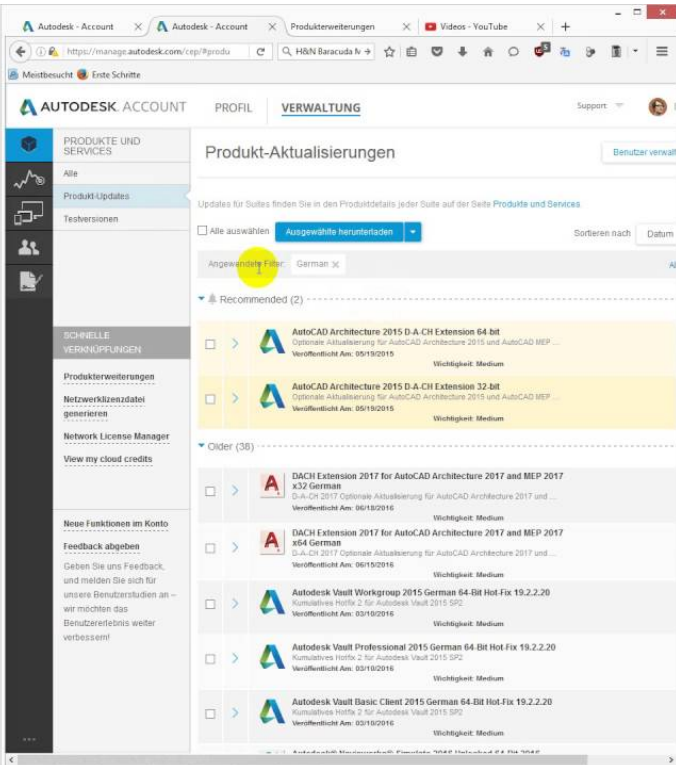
Autodesk - Account | Autodesk - Account | Produkterweiterungen | Videos - YouTube | +

https://manage.autodesk.com/cep/#produ | H&N Baracuda N

Meistbesucht | Erste Schritte

AUTODESK. ACCOUNT | PROFIL | VERWALTUNG | Support

PRODUKTE UND SERVICES

Alle

Produkt-Updates

Testversionen

SCHNELLE VERKNÜPFUNGEN

Produkterweiterungen

Netzwerklizenzdatei generieren

Network License Manager

View my cloud credits

Neue Funktionen im Konto

Feedback abgeben

Geben Sie uns Feedback, und melden Sie sich für unsere Benutzerstudien an – wir möchten das Benutzererlebnis weiter verbessern!

Produkt-Aktualisierungen

Benutzer verwal

Updates für Suites finden Sie in den Produktdetails jeder Suite auf der Seite Produkte und Services

Alle auswählen | Ausgewählte herunterladen | Sortieren nach | Datum

Angewandte Filter: German ×

Recommended (2)

AutoCAD Architecture 2015 D-A-CH Extension 64-bit
Optionale Aktualisierung für AutoCAD Architecture 2015 und AutoCAD MEP ...
Veröffentlicht Am: 05/19/2015
Wichtigkeit: Medium

AutoCAD Architecture 2015 D-A-CH Extension 32-bit
Optionale Aktualisierung für AutoCAD Architecture 2015 und AutoCAD MEP ...
Veröffentlicht Am: 05/19/2015
Wichtigkeit: Medium

Older (38)

DACH Extension 2017 for AutoCAD Architecture 2017 and MEP 2017 x32 German
D-A-CH 2017 Optionale Aktualisierung für AutoCAD Architecture 2017 und ...
Veröffentlicht Am: 06/18/2016
Wichtigkeit: Medium

DACH Extension 2017 for AutoCAD Architecture 2017 and MEP 2017 x64 German
D-A-CH 2017 Optionale Aktualisierung für AutoCAD Architecture 2017 und ...
Veröffentlicht Am: 06/15/2016
Wichtigkeit: Medium

Autodesk Vault Workgroup 2015 German 64-Bit Hot-Fix 19.2.2.20
Kumulatives Hotfix 2 für Autodesk Vault 2015 SP2
Veröffentlicht Am: 03/10/2016
Wichtigkeit: Medium

Autodesk Vault Professional 2015 German 64-Bit Hot-Fix 19.2.2.20
Kumulatives Hotfix 2 für Autodesk Vault 2015 SP2
Veröffentlicht Am: 03/10/2016
Wichtigkeit: Medium

Autodesk Vault Basic Client 2015 German 64-Bit Hot-Fix 19.2.2.20
Kumulatives Hotfix 2 für Autodesk Vault 2015 SP2
Veröffentlicht Am: 03/10/2016
Wichtigkeit: Medium

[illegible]